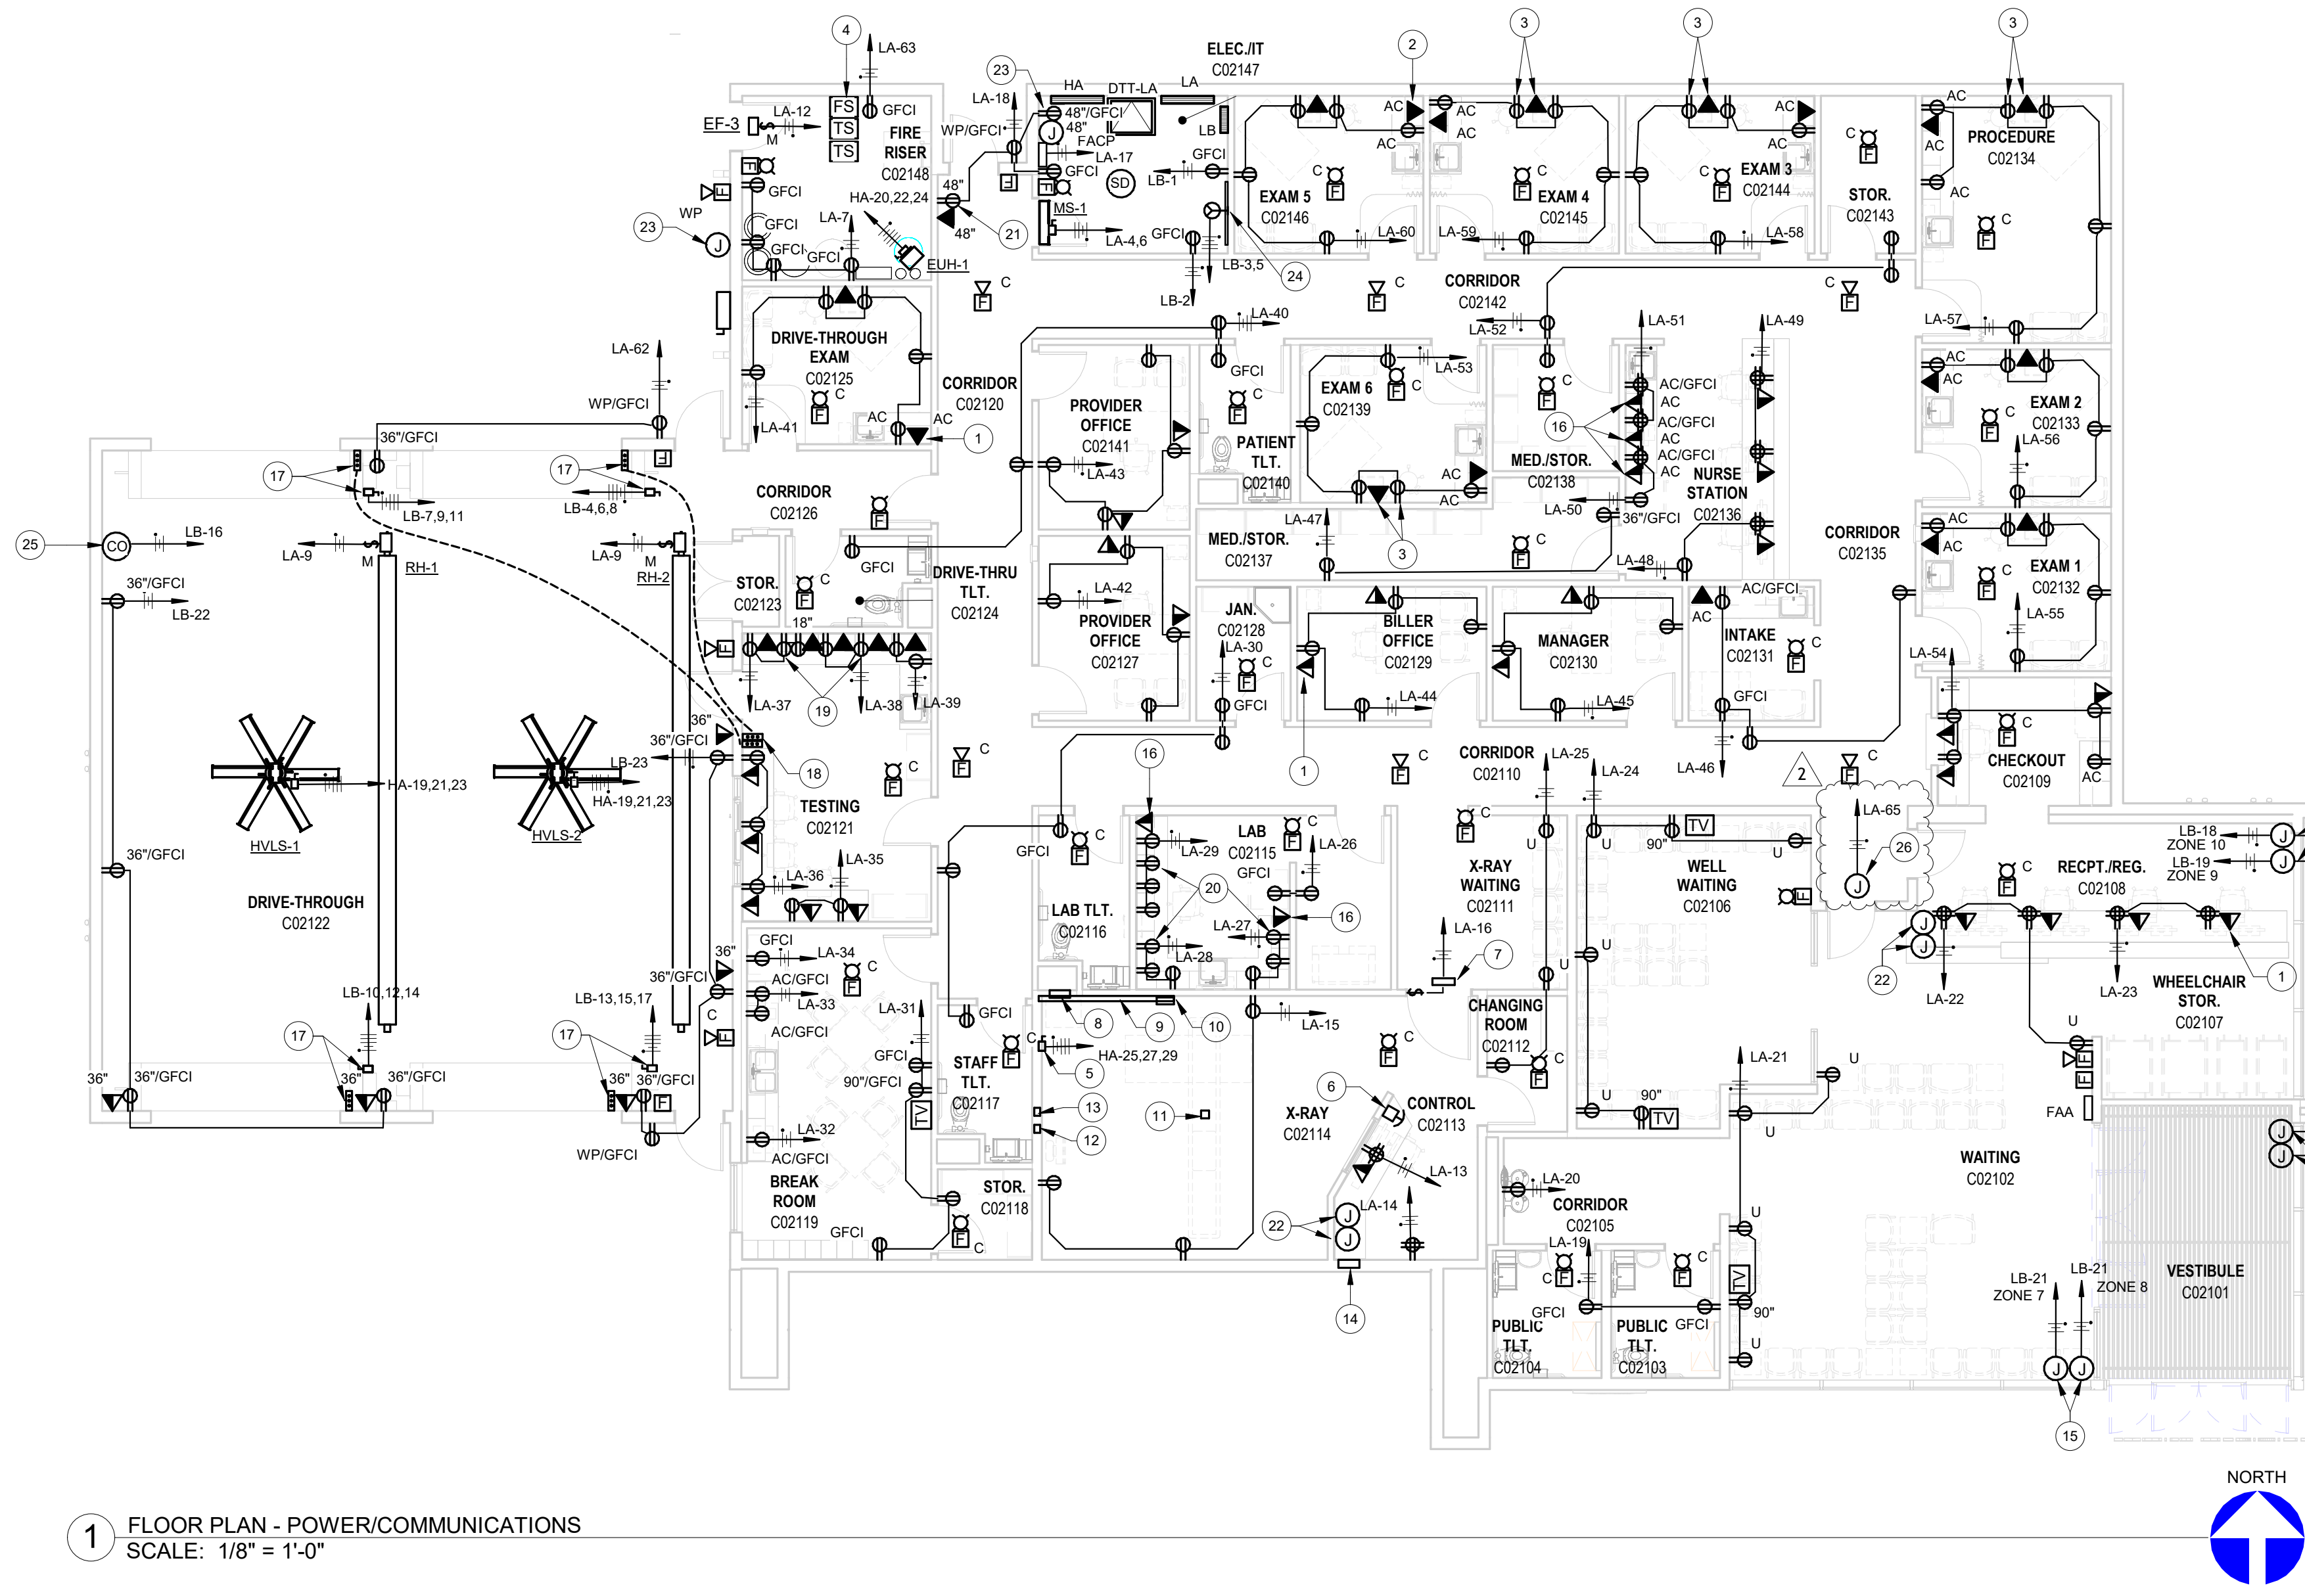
FIRE RISER
C02148

ELEC./IT
C02147

EXAM 5
C02146

EXAM 4
C02145

EXAM 3
C02144

STOR.
C02143

PROCEDURE
C02134

DRIVE-THROUGH EXAM
C02125

CORRIDOR
C02120

PROVIDER OFFICE
C02141

PATIENT TLT.
C02140

EXAM 6
C02139

CORRIDOR
C02142

MED./STOR.
C02138

NURSE STATION
C02136

EXAM 2
C02133

CORRIDOR
C02126

STOR.
C02123

DRIVE-THRU TLT.
C02124

PROVIDER OFFICE
C02127

MED./STOR.
C02137

JAN.
C02128

BILLER OFFICE
C02129

MANAGER
C02130

INTAKE
C02131

CORRIDOR
C02135

EXAM 1
C02132

CHECKOUT
C02109

DRIVE-THROUGH
C02122

HVLS-1

HVLS-2

RH-1

RH-2

TESTING
C02121

LAB
C02115

LAB TLT.
C02116

CORRIDOR
C02110

X-RAY WAITING
C02111

WELL WAITING
C02106

RECPT./REG.
C02108

WHEELCHAIR STOR.
C02107

CHANGING ROOM
C02112

STAFF TLT.
C02117

BREAK ROOM
C02119

STOR.
C02118

X-RAY
C02114

CONTROL
C02113

CORRIDOR
C02105

PUBLIC TLT.
C02104

PUBLIC TLT.
C02103

WAITING
C02102

VESTIBULE
C02101

EF-3
EUH-1
MS-1
FACP
SD
DTT-LA
HA
LA
LB
FS
TS
TS
WP
WP/GFCI
GFCI
AC
AC/GFCI
36"/GFCI
48"/GFCI
90"/GFCI
TV
FAA
U
90"
36"
48"
18"
C
F
J
CO
M

LA-63
LA-12
LA-18
LA-17
LA-7
LA-4,6
LB-1
LB-3,5
LB-2
HA-20,22,24
LA-62
LA-41
LA-60
LA-59
LA-58
LA-57
LA-40
LA-52
LA-53
LA-51
LA-49
LA-43
LA-56
LA-47
LA-50
LA-48
LA-42
LA-30
LA-44
LA-45
LA-55
LA-54
LA-46
LA-65
LA-25
LA-24
LA-37
LA-38
LA-39
LA-36
LA-35
LA-34
LA-33
LA-31
LA-32
LA-29
LA-26
LA-27
LA-28
LA-16
LA-15
LA-22
LA-23
LA-21
LA-20
LA-19
LA-14
LA-13
LB-16
LB-22
LB-7,9,11
LB-4,6,8
LB-23
LB-10,12,14
LB-13,15,17
LA-9
LA-9
HA-19,21,23
HA-19,21,23
HA-25,27,29
LB-18 ZONE 10
LB-19 ZONE 9
LB-21 ZONE 7
LB-21 ZONE 8

1 2 3 4 5 6 7 8 9 10 11 12 13 14 15 16 17 18 19 20 21 22 23 24 25 26

NORTH

1 FLOOR PLAN - POWER/COMMUNICATIONS
SCALE: 1/8" = 1'-0"